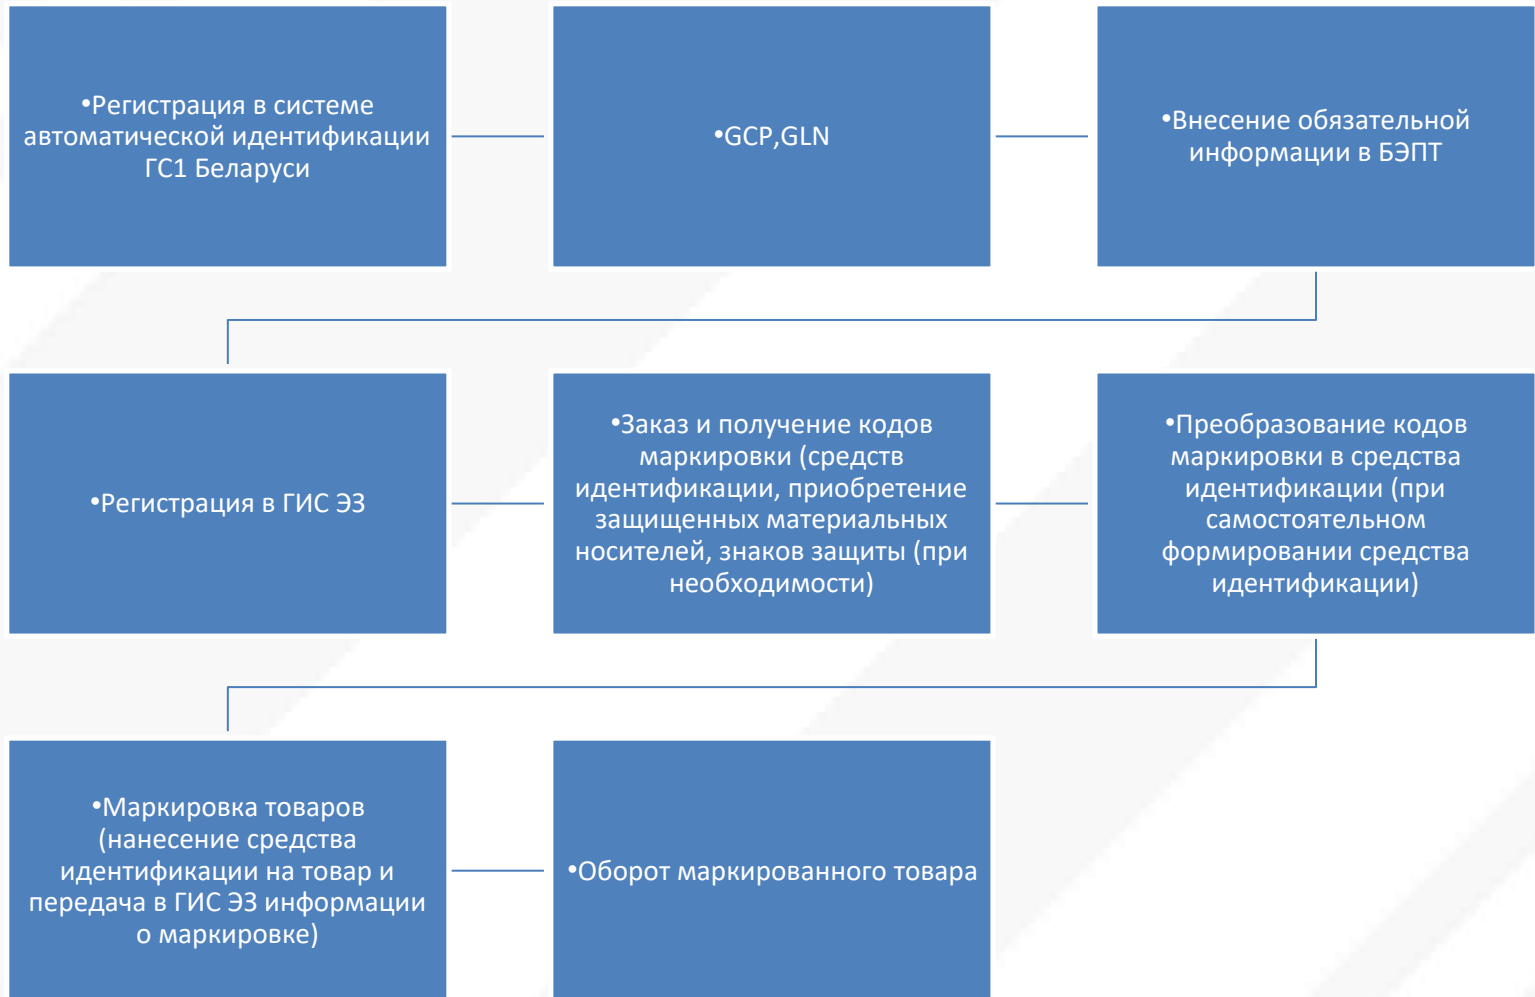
•Регистрация в системе автоматической идентификации ГС1 Беларуси

•GCP,GLN

•Внесение обязательной информации в БЭПТ

•Регистрация в ГИС ЭЗ

•Заказ и получение кодов маркировки (средств идентификации, приобретение защищенных материальных носителей, знаков защиты (при необходимости)

•Преобразование кодов маркировки в средства идентификации (при самостоятельном формировании средства идентификации)

•Маркировка товаров (нанесение средства идентификации на товар и передача в ГИС ЭЗ информации о маркировке)

•Оборот маркированного товара